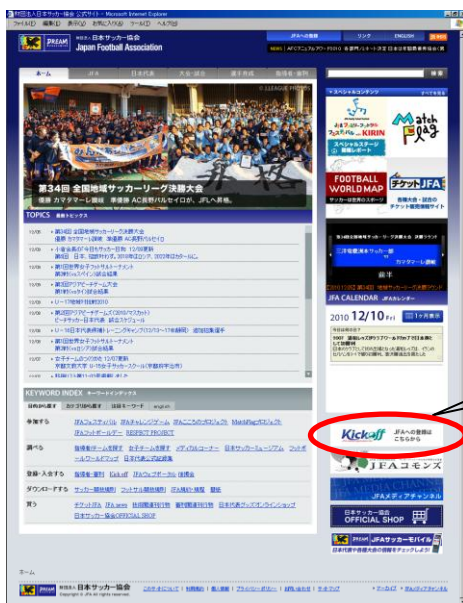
財団法人日本サッカー協会 公式サイト - Microsoft Internet Explorer

ファイル(F) 編集(E) 表示(V) お気に入り(A) ツール(T) ヘルプ(H)

DREAM 財団法人 日本サッカー協会 Japan Football Association

JFAへの寄付 リンク ENGLISH

NEWS

ホーム JFA 日本代表 大会・試合 選手育成 指導者・審判

検索

© J.LEAGUE PHOTOS

第34回 全国地域サッカーリーグ決勝大会

優勝 カマタマーレ讃岐 準優勝 AC長野パルセイロが、JFLへ昇格。

TOPICS 最新トピックス

12/09 第34回全国地域サッカーリーグ決勝大会

12/09 小倉会長の今日もサッカー日和

12/09 第85回天皇杯

12/09 第10回世界女子フットサルトーナメント

12/09 第8回アジアユース

12/09 U-17代表

12/09 第8回アジアユースサッカー

12/08 U-16日本代表候補トレーニングキャンプ

12/08 第10回世界女子フットサルトーナメント

12/07 女子チームのつどい

KEYWORD INDEX キーワードインデックス

参加する

調べる

登録・入会する

ダウンロードする

買う

スペシャルコンテンツ

KIRIN

Match Flag

スペシャルステージ 準備レポート

FOOTBALL WORLD MAP

チケットJFA

三浦知良 カマタマーレ讃岐

前半

JFA CALENDAR JFAカレンダー

2010 12/10 Fri

Kickoff JFAへの登録はこちらから

JFAコモンズ

JFAメディアチャンネル

日本サッカー協会 OFFICIAL SHOP

JFAサッカーモバイル

ホーム

財団法人 日本サッカー協会